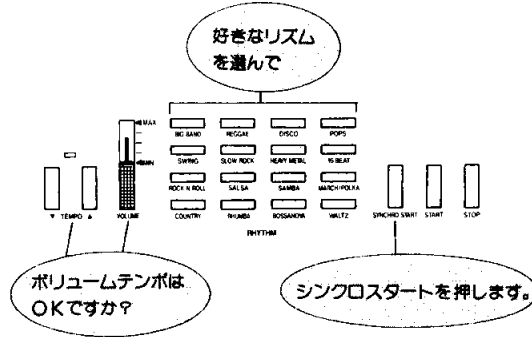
好きなリズムを選んで

MAX
MIN

BIG BAND
REGGAE
DISCO
POPS

SWING
SLOW ROCK
HEAVY METAL
16 BEAT

ROCK N ROLL
SALSA
SAMBA
MARCH/POLKA

COUNTRY
RHUMBA
BOSSANOVA
WALTZ

RHYTHM

▼ TEMPO ▲
VOLUME

SYNCHRO START
START
STOP

ボリュームテンポはOKですか?

シンクロスタートを押します。